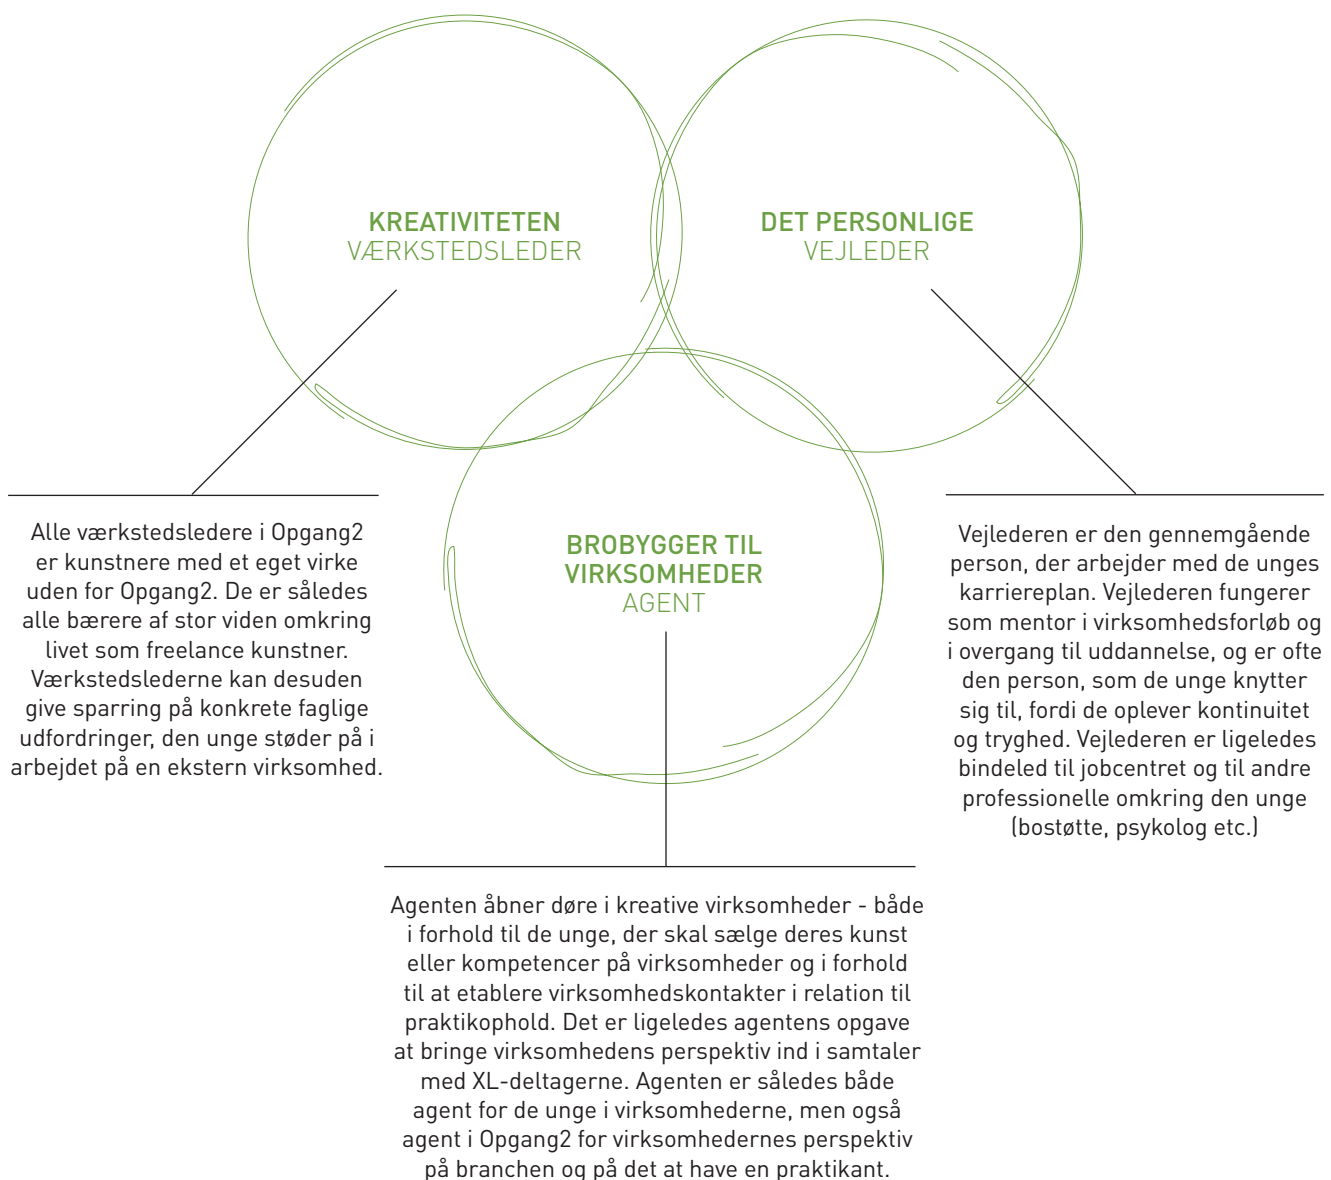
KREATIVITETEN
VÆRKSTEDSLEDER

DET PERSONLIGE
VEJLEDER

BROBYGGER TIL
VIRKSOMHEDER
AGENT

Alle værkstedsledere i Opgang2 er kunstnere med et eget virke uden for Opgang2. De er således alle bærere af stor viden omkring livet som freelance kunstner. Værkstedslederne kan desuden give sparring på konkrete faglige udfordringer, den unge støder på i arbejdet på en ekstern virksomhed.

Vejlederen er den gennemgående person, der arbejder med de unges karriereplan. Vejlederen fungerer som mentor i virksomhedsforløb og i overgang til uddannelse, og er ofte den person, som de unge knytter sig til, fordi de oplever kontinuitet og tryghed. Vejlederen er ligeledes bindeled til jobcentret og til andre professionelle omkring den unge (bostøtte, psykolog etc.)

Agenten åbner døre i kreative virksomheder - både i forhold til de unge, der skal sælge deres kunst eller kompetencer på virksomheder og i forhold til at etablere virksomhedskontakter i relation til praktikophold. Det er ligeledes agentens opgave at bringe virksomhedens perspektiv ind i samtaler med XL-deltagerne. Agenten er således både agent for de unge i virksomhederne, men også agent i Opgang2 for virksomhedernes perspektiv på branchen og på det at have en praktikant.